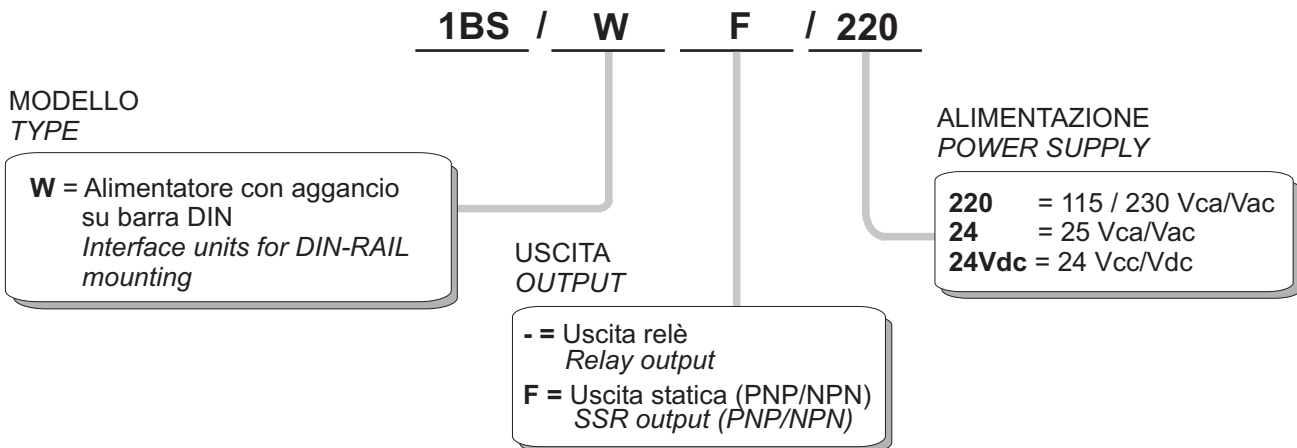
1BS / W F / 220

MODELLO
*TYPE*

**W** = Alimentatore con aggancio su barra DIN
*Interface units for DIN-RAIL mounting*

USCITA
*OUTPUT*

**- =** Uscita relè
*Relay output*
**F =** Uscita statica (PNP/NPN)
*SSR output (PNP/NPN)*

ALIMENTAZIONE
*POWER SUPPLY*

**220** = 115 / 230 Vca/Vac
**24** = 25 Vca/Vac
**24Vdc** = 24 Vcc/Vdc